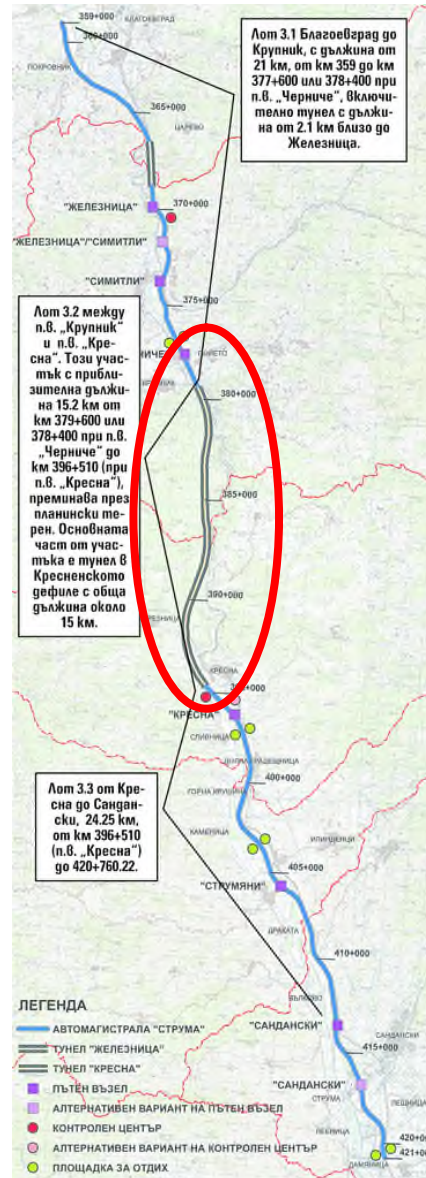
359+000
БЛАГОЕВГРАД
360+000
ПОКРОВНИК
365+000
ЦАРЕВО
"ЖЕЛЕЗНИЦА"
370+000
"ЖЕЛЕЗНИЦА"/"СИМИТЛИ"
"СИМИТЛИ"
375+000
ЧЕ
ПОЛЕТО
380+000
385+000
390+000
КРЕСНА
395+000
"КРЕСНА"
СЛИВНИЦА
400+000
ГОРНА ЮРИЦИ
КАМЕНИЦА
ИЛИНДЕНЦИ
405+000
"СТРУМЯНИ"
ДРАКАТА
410+000
ВЪЛКОВО
"САНДАНСКИ"
САНДАНСКИ
415+000
"САНДАНСКИ"
СТРУМА
ЛЕШНИЦА
420+000
421+000
ДАМЯНИЦА

Лот 3.1 Благоевград до Крупник, с дължина от 21 км, от км 359 до км 377+600 или 378+400 при п.в. „Черниче", включително тунел с дължина от 2.1 км близо до Железница.

Лот 3.2 между п.в. „Крупник" и п.в. „Кресна". Този участък с приблизителна дължина 15.2 км от км 379+600 или 378+400 при п.в. „Черниче" до км 396+510 (при п.в. „Кресна"), преминава през планински терен. Основната част от участъка е тунел в Кресненското дефиле с обща дължина около 15 км.

Лот 3.3 от Кресна до Сандански, 24.25 км, от км 396+510 (п.в. „Кресна") до 420+760.22.

ЛЕГЕНДА
АВТОМАГИСТРАЛА "СТРУМА"
ТУНЕЛ "ЖЕЛЕЗНИЦА"
ТУНЕЛ "КРЕСНА"
ПЪТЕН ВЪЗЕЛ
АЛТЕРНАТИВЕН ВАРИАНТ НА ПЪТЕН ВЪЗЕЛ
КОНТРОЛЕН ЦЕНТЪР
АЛТЕРНАТИВЕН ВАРИАНТ НА КОНТРОЛЕН ЦЕНТЪР
ПЛОЩАДКА ЗА ОТДИХ